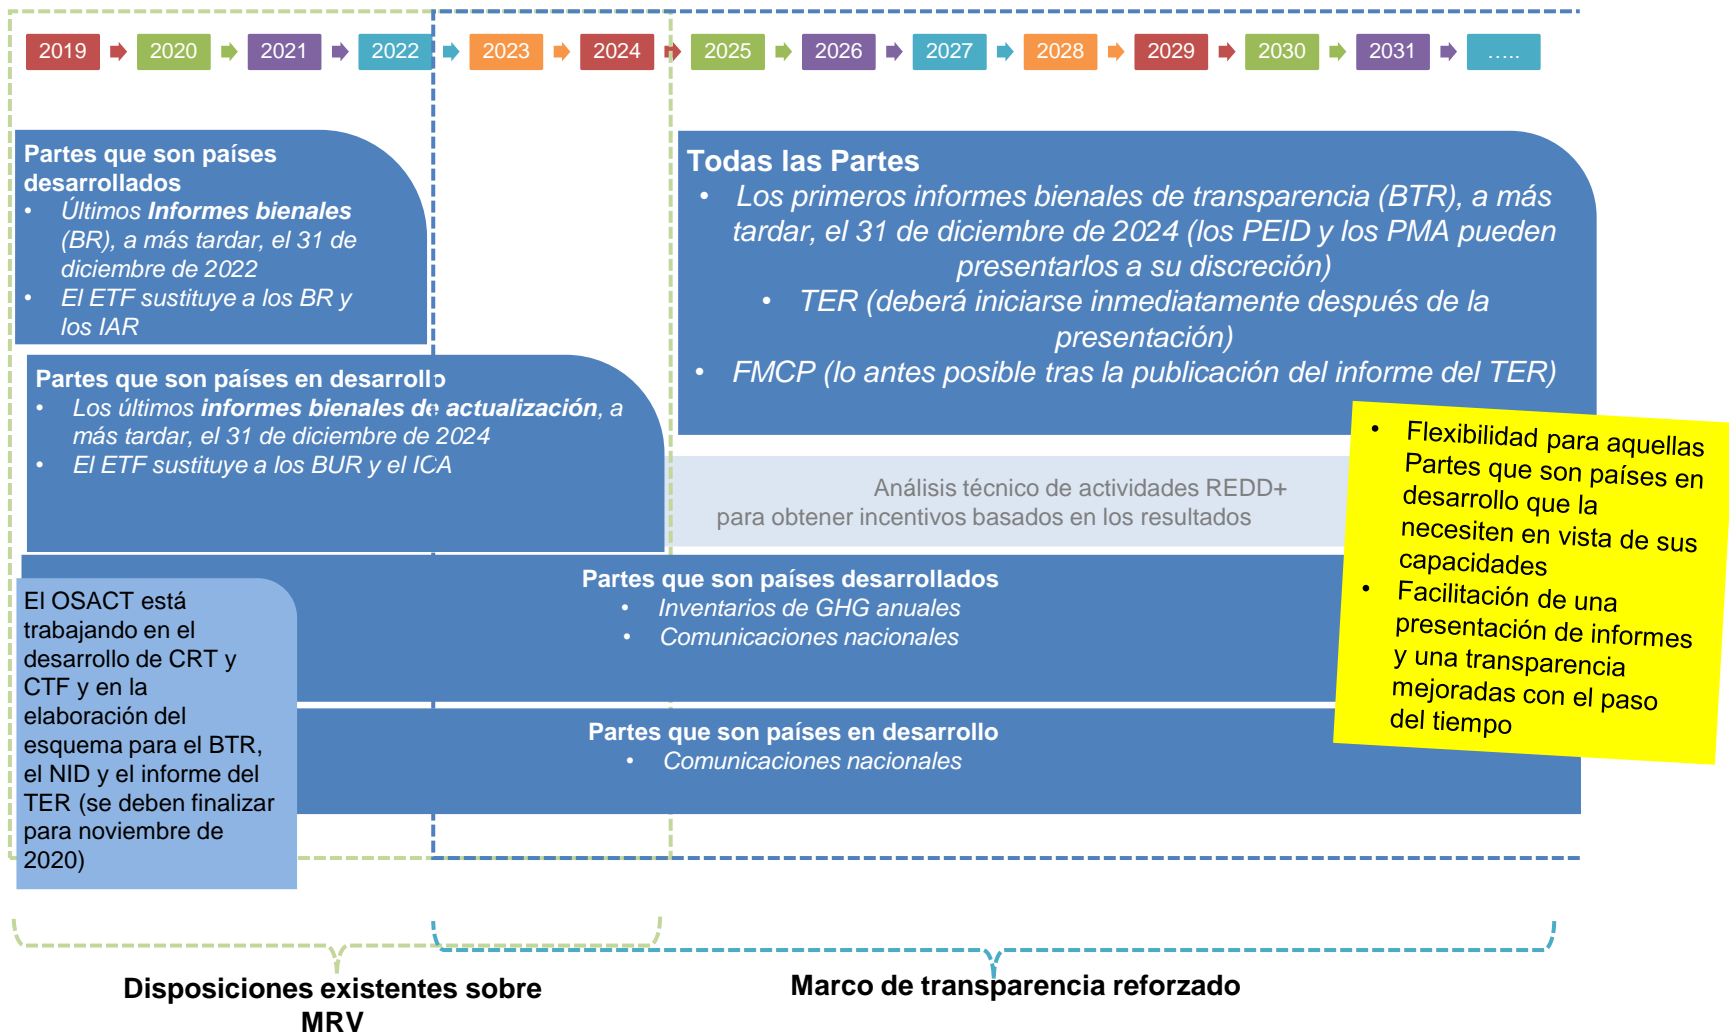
2019 2020 2021 2022 2023 2024 2025 2026 2027 2028 2029 2030 2031 …..

Partes que son países desarrollados
• Últimos Informes bienales (BR), a más tardar, el 31 de diciembre de 2022
• El ETF sustituye a los BR y los IAR

Partes que son países en desarrollo
• Los últimos informes bienales de actualización, a más tardar, el 31 de diciembre de 2024
• El ETF sustituye a los BUR y el ICA

Todas las Partes
• Los primeros informes bienales de transparencia (BTR), a más tardar, el 31 de diciembre de 2024 (los PEID y los PMA pueden presentarlos a su discreción)
• TER (deberá iniciarse inmediatamente después de la presentación)
• FMCP (lo antes posible tras la publicación del informe del TER)

Análisis técnico de actividades REDD+ para obtener incentivos basados en los resultados

• Flexibilidad para aquellas Partes que son países en desarrollo que la necesiten en vista de sus capacidades
• Facilitación de una presentación de informes y una transparencia mejoradas con el paso del tiempo

Partes que son países desarrollados
• Inventarios de GHG anuales
• Comunicaciones nacionales

Partes que son países en desarrollo
• Comunicaciones nacionales

El OSACT está trabajando en el desarrollo de CRT y CTF y en la elaboración del esquema para el BTR, el NID y el informe del TER (se deben finalizar para noviembre de 2020)

Disposiciones existentes sobre MRV

Marco de transparencia reforzado